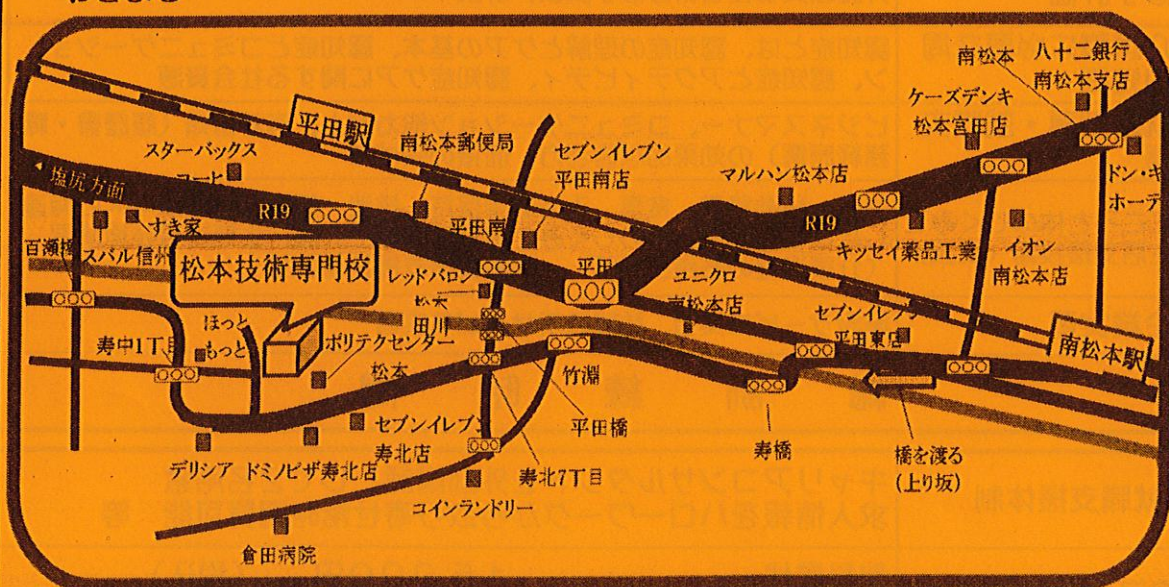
平田駅
南松本郵便局
スターバックス
コーヒー
塩尻方面
R19
すき家
百瀬橋
スバル信州
松本技術専門校
レッドバロン
松本
田川
ほっと
もっと
ポリテクセンター
松本
寿中1丁目
セブンイレブン
寿北店
デリシア
ドミノピザ寿北店
寿北7丁目
コインランドリー
倉田病院
セブンイレブン
平田南店
平田南
平田
竹淵
平田橋
ユニクロ
南松本店
マルハン松本店
R19
キッセイ薬品工業
セブンイレブン
平田東店
寿橋
橋を渡る
(上り坂)
南松本
八十二銀行
南松本支店
ケーズデンキ
松本宮田店
ドン・キ
ホーテ
イオン
南松本店
南松本駅